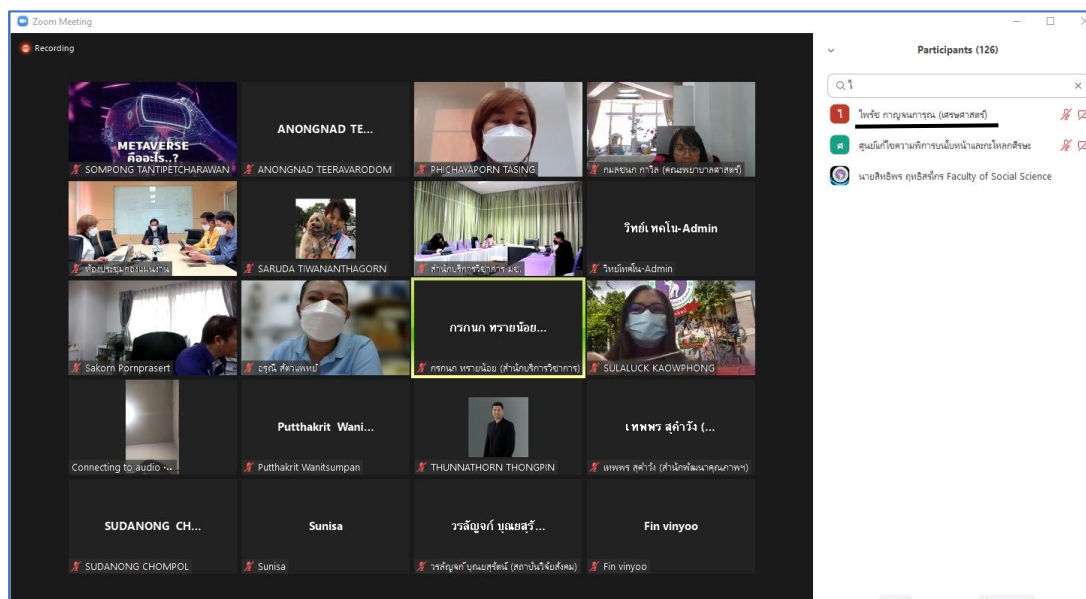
Zoom Meeting

Recording

METAVERSE
คืออะไร..?

SOMPONG TANTIPETCHARAWAN

ANONGNAD TE...

ANONGNAD TEERAVARODOM

PHICHAYAPORN TASING

กมลวนก กาวิล (คณะพยาบาลศาสตร์)

ห้องประชุมกองแผนงาน

SARUDA TIWANANTHAGORN

สำนักบริการวิชาการ ม.ช.

วิทย์เทคโน-Admin

วิทย์เทคโน-Admin

Sakorn Pornprasert

อรุณี สังวาลพงษ์

กรกนก ทรายน้อย...

กรกนก ทรายน้อย (สำนักบริการวิชาการ)

SULALUCK KAOWPHONG

Connecting to audio ...

Putthakrit Wani...

Putthakrit Wanitsumpan

THUNNATHORN THONGPIN

เทพพร สุคำวัง (...

เทพพร สุคำวัง (สำนักพัฒนาคุณภาพฯ)

SUDANONG CH...

SUDANONG CHOMPOL

Sunisa

Sunisa

วรลัญจก์ บุณยสุรั...

วรลัญจก์ บุณยสุรัตน์ (สถาบันวิจัยสังคม)

Fin vinyoo

Fin vinyoo

Participants (126)

ไ

ไพรัช กาญจนการุณ (เศรษฐศาสตร์)

ศูนย์แก้ไขความพิการบนใบหน้าและกะโหลกศีรษะ

นายสิทธิพร ฤทธิสรักร Faculty of Social Science